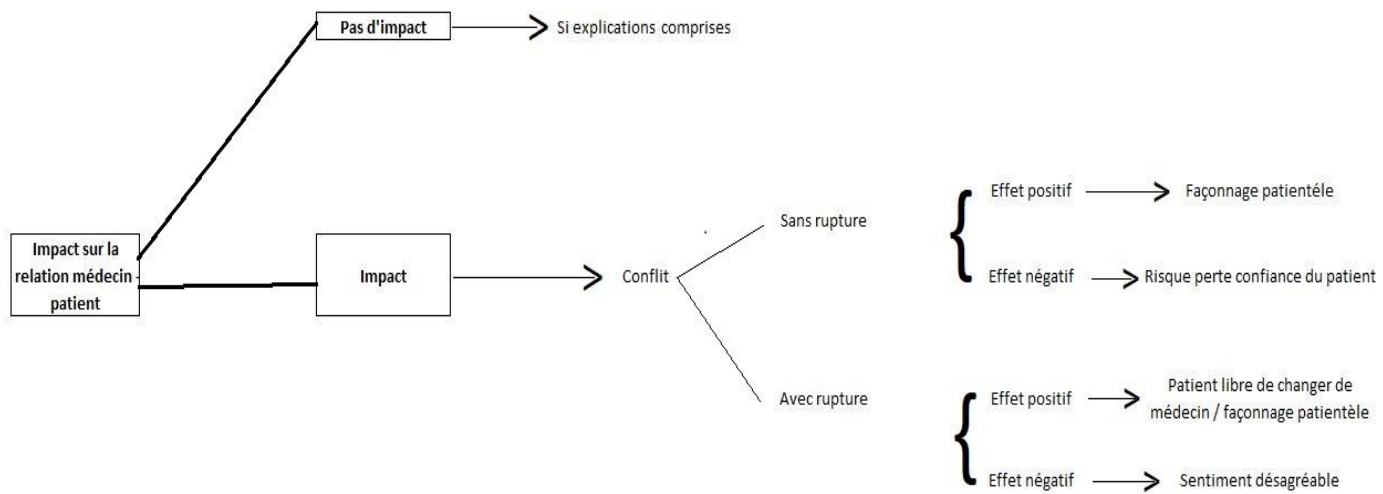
Impact sur la relation médecin patient

Pas d'impact

Si explications comprises

Impact

Conflit

Sans rupture

Effet positif

Façonnage patientéle

Effet négatif

Risque perte confiance du patient

Avec rupture

Effet positif

Patient libre de changer de médecin / façonnage patientèle

Effet négatif

Sentiment désagréable